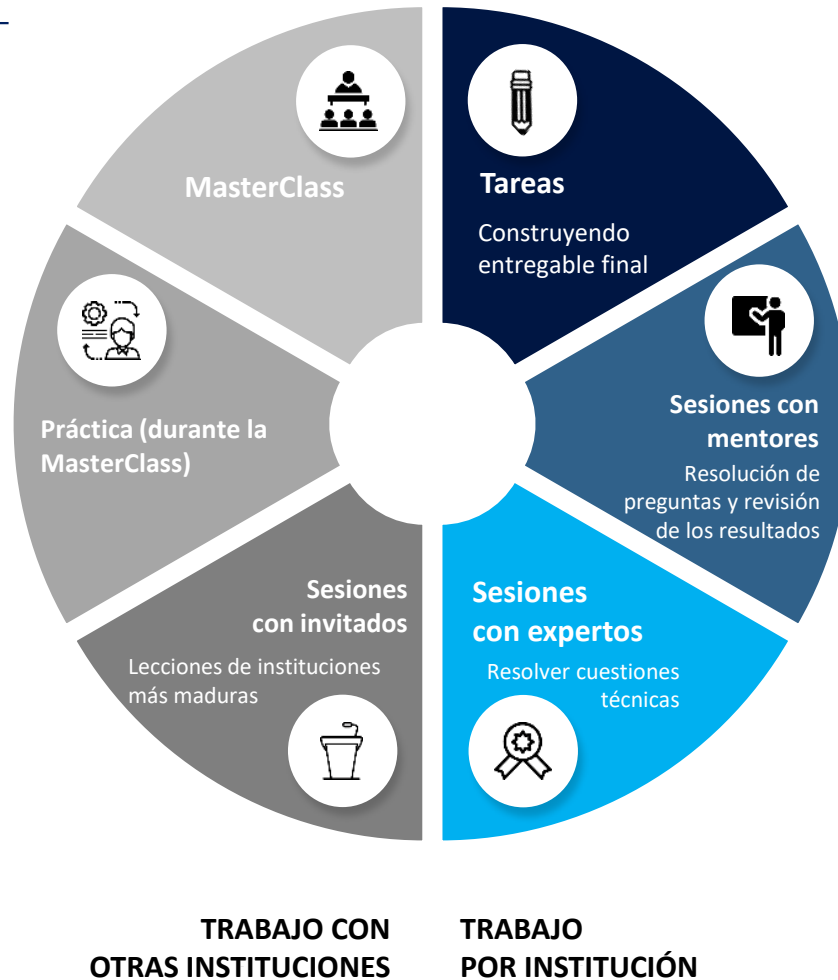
MasterClass

Tareas

Construyendo entregable final

Sesiones con mentores

Resolución de preguntas y revisión de los resultados

Práctica (durante la MasterClass)

Sesiones con invitados

Lecciones de instituciones más maduras

Sesiones con expertos

Resolver cuestiones técnicas

TRABAJO CON OTRAS INSTITUCIONES

TRABAJO POR INSTITUCIÓN